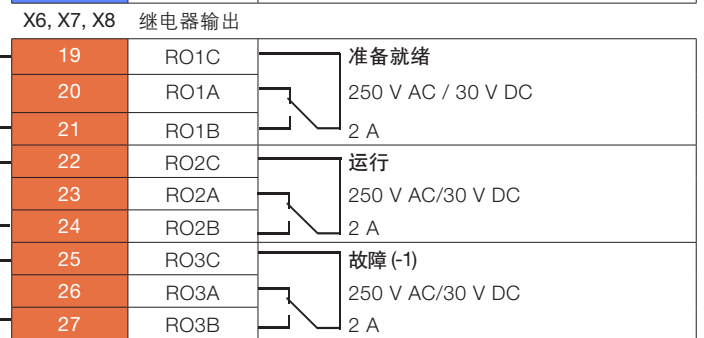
X6, X7, X8 继电器输出

| | | |
|---|---|---|
| 19 | RO1C | 准备就绪 |
| 20 | RO1A | 250 V AC / 30 V DC |
| 21 | RO1B | 2 A |
| 22 | RO2C | 运行 |
| 23 | RO2A | 250 V AC/30 V DC |
| 24 | RO2B | 2 A |
| 25 | RO3C | 故障 (-1) |
| 26 | RO3A | 250 V AC/30 V DC |
| 27 | RO3B | 2 A |